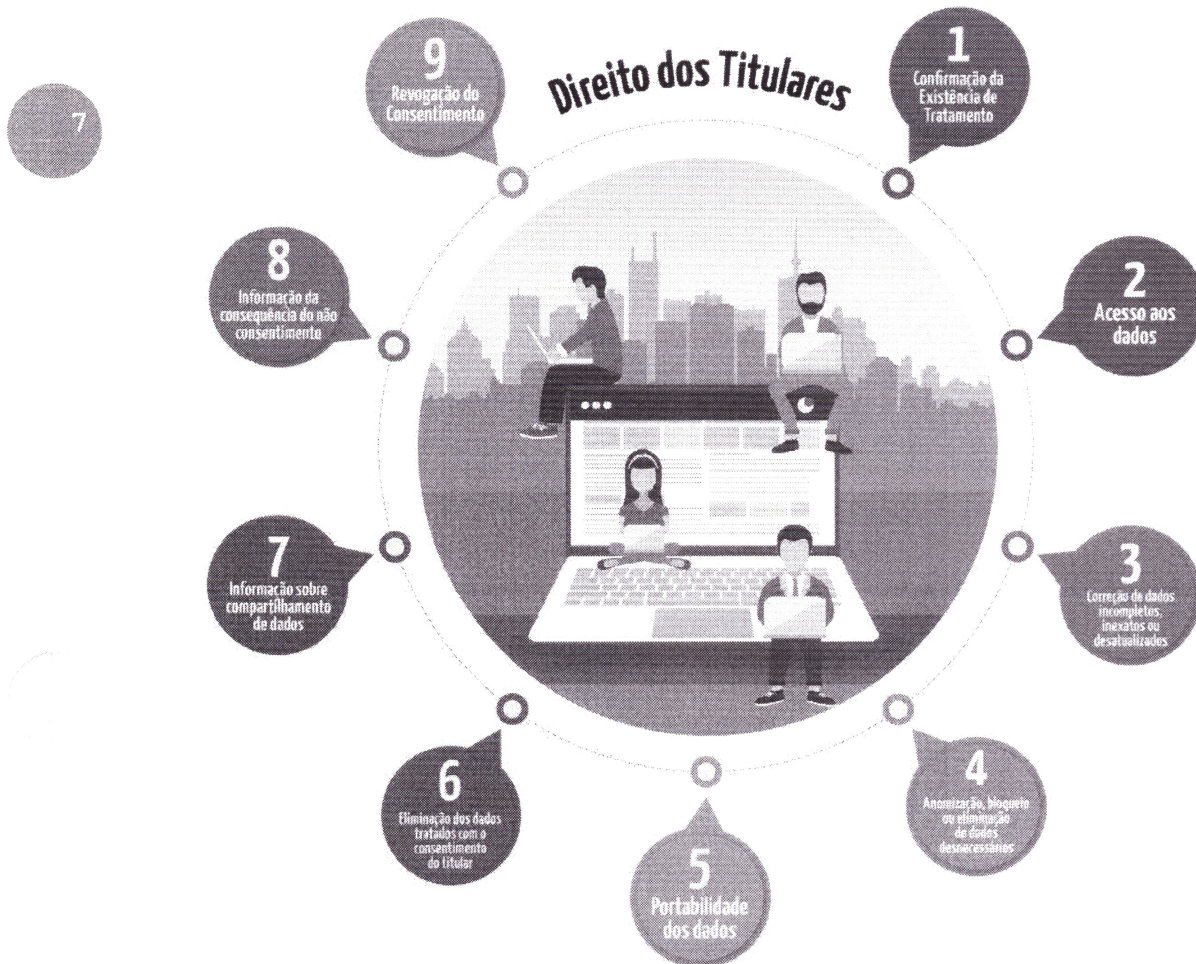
7

Direito dos Titulares

9
Revogação do Consentimento

1
Confirmação da Existência de Tratamento

8
Informação da consequência do não consentimento

2
Acesso aos dados

7
Informação sobre compartilhamento de dados

3
Correção de dados incompletos, inexatos ou desatualizados

6
Eliminação dos dados tratados com o consentimento do titular

4
Anonimização, bloqueio ou eliminação de dados desnecessários

5
Portabilidade dos dados